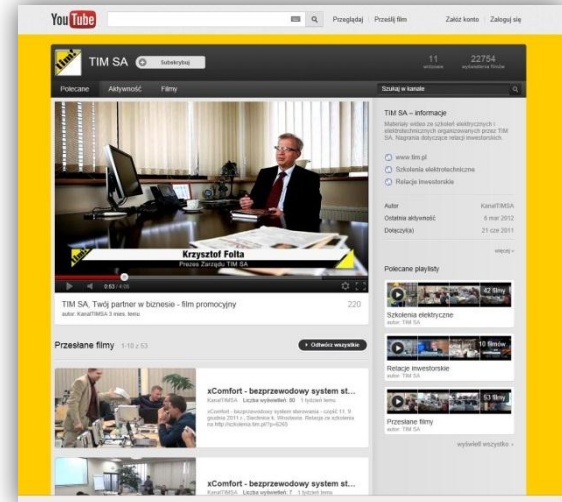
YouTube

Przeglądaj | Prześlij film

Załóż konto | Zaloguj się

TIM SA

Subskrybuj

11
22754

Polecane   Aktywność   Filmy

Szukaj w kanale

Krzysztof Folta
Prezes Zarządu TIM SA

0:53 / 4:05

TIM SA, Twój partner w biznesie - film promocyjny
autor: KanałTIMSA 3 mies. temu

220

TIM SA – informacje

Materiały wideo ze szkoleń elektrycznych i elektrotechnicznych organizowanych przez TIM SA. Nagrania dotyczące relacji inwestorskich.

www.tim.pl
Szkolenia elektrotechniczne
Relacje inwestorskie

Autor   KanałTIMSA
Ostatnia aktywność   6 mar 2012
Dołączył(a)   21 cze 2011

więcej »

Polecane playlisty

42 filmy
Szkolenia elektryczne
autor: TIM SA

10 filmów
Relacje inwestorskie
autor: TIM SA

53 filmy
Przesłane filmy
autor: TIM SA

wyświetl wszystkie »

Przesłane filmy 1-10 z 53

Odtwórz wszystkie

xComfort - bezprzewodowy system st...
KanałTIMSA Liczba wyświetleń: 80 1 tydzień temu
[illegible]

xComfort - bezprzewodowy system st...
KanałTIMSA Liczba wyświetleń: 7 1 tydzień temu